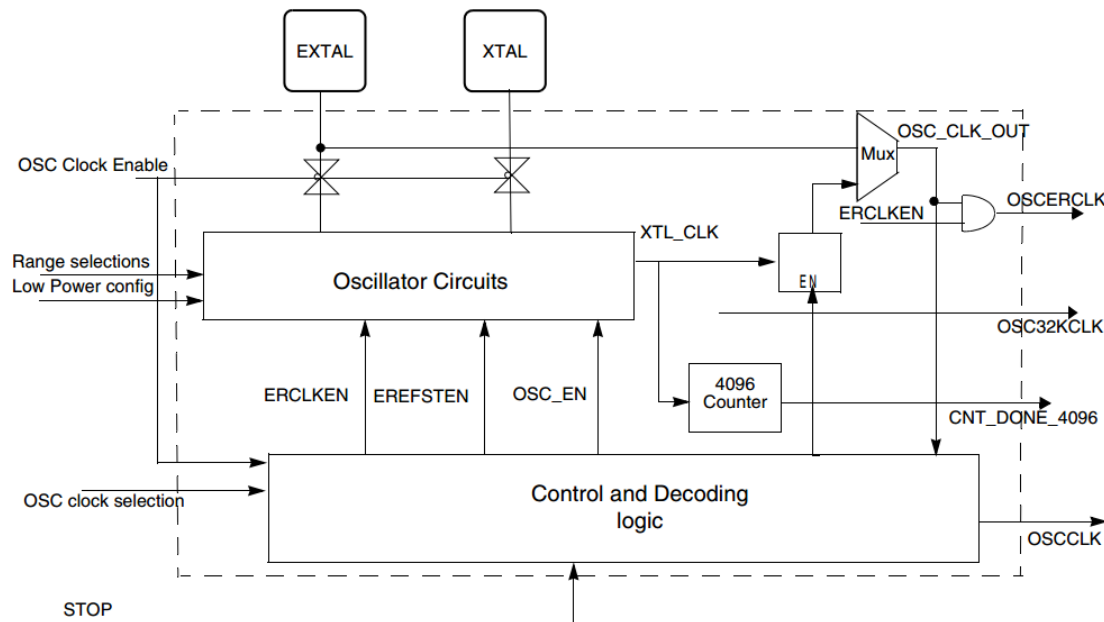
EXTAL

XTAL

Mux

OSC_CLK_OUT

OSC Clock Enable

OSCERCLK

ERCLKEN

XTL_CLK

Range selections

Low Power config

Oscillator Circuits

EN

OSC32KCLK

4096 Counter

ERCLKEN

EREFSTEN

OSC_EN

CNT_DONE_4096

OSC clock selection

Control and Decoding logic

OSCCLK

STOP